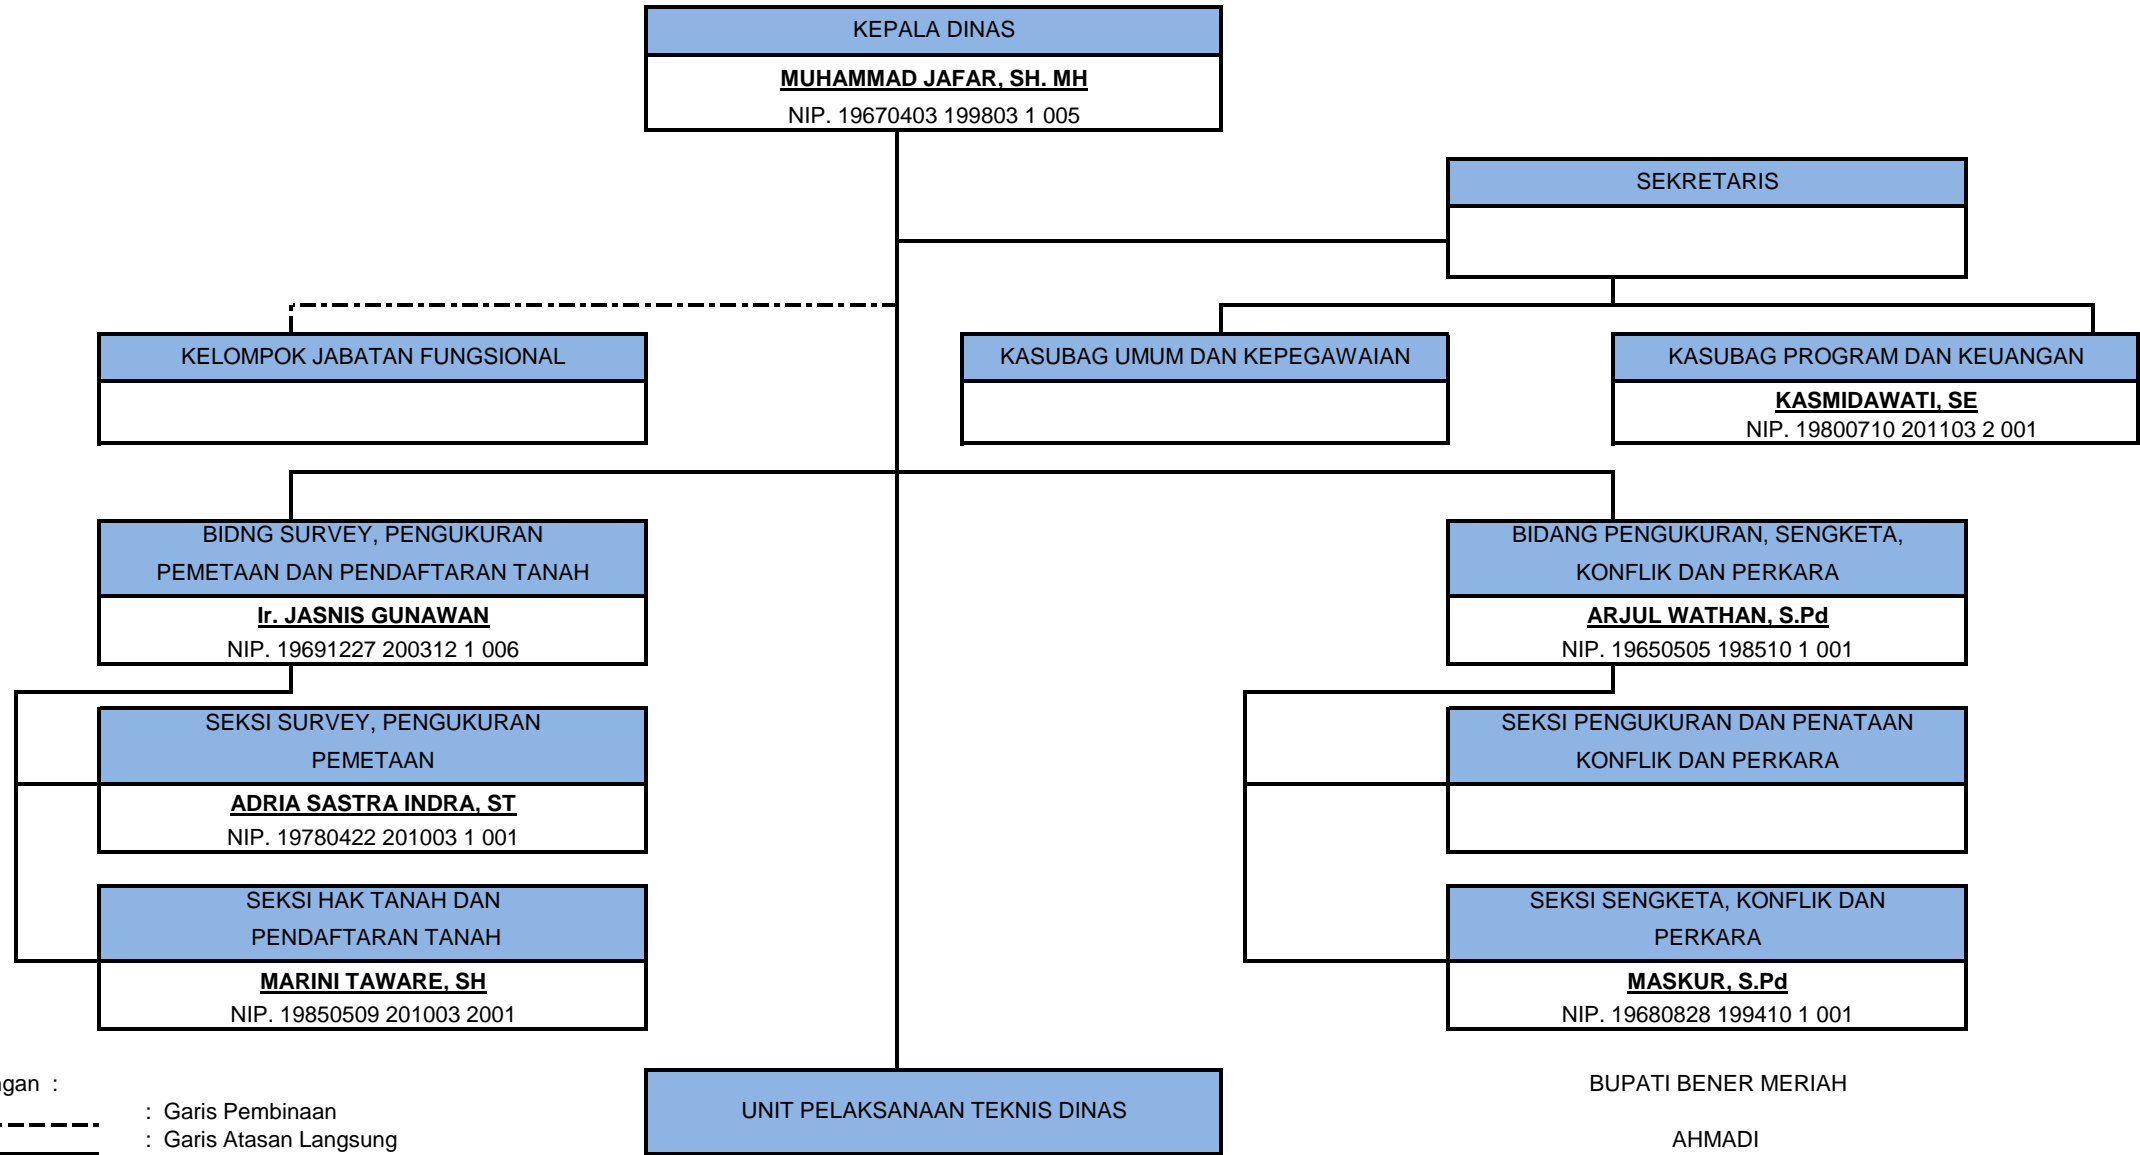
KEPALA DINAS

MUHAMMAD JAFAR, SH. MH

NIP. 19670403 199803 1 005

SEKRETARIS

KELOMPOK JABATAN FUNGSIONAL

KASUBAG UMUM DAN KEPEGAWAIAN

KASUBAG PROGRAM DAN KEUANGAN

KASMIDAWATI, SE

NIP. 19800710 201103 2 001

BIDNG SURVEY, PENGUKURAN PEMETAAN DAN PENDAFTARAN TANAH

Ir. JASNIS GUNAWAN

NIP. 19691227 200312 1 006

BIDANG PENGUKURAN, SENGKETA, KONFLIK DAN PERKARA

ARJUL WATHAN, S.Pd

NIP. 19650505 198510 1 001

SEKSI SURVEY, PENGUKURAN PEMETAAN

ADRIA SASTRA INDRA, ST

NIP. 19780422 201003 1 001

SEKSI PENGUKURAN DAN PENATAAN KONFLIK DAN PERKARA

SEKSI HAK TANAH DAN PENDAFTARAN TANAH

MARINI TAWARE, SH

NIP. 19850509 201003 2001

SEKSI SENGKETA, KONFLIK DAN PERKARA

MASKUR, S.Pd

NIP. 19680828 199410 1 001

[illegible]ngan :

: Garis Pembinaan

: Garis Atasan Langsung

UNIT PELAKSANAAN TEKNIS DINAS

BUPATI BENER MERIAH

AHMADI